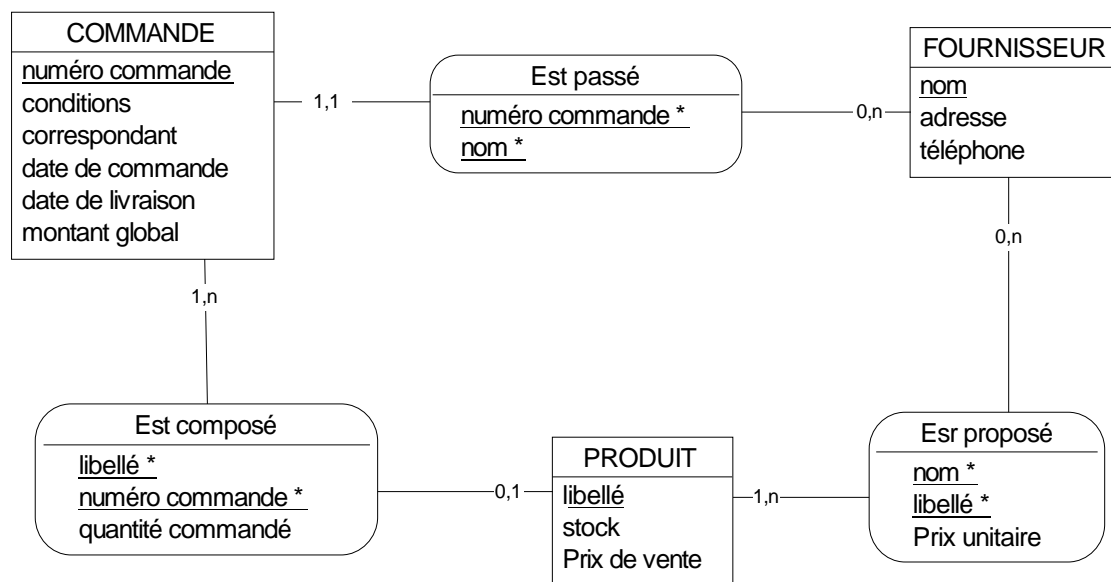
COMMANDE
numéro commande
conditions
correspondant
date de commande
date de livraison
montant global

1,1

Est passé
numéro commande *
nom *

0,n

FOURNISSEUR
nom
adresse
téléphone

0,n

1,n

Est composé
libellé *
numéro commande *
quantité commandé

0,1

PRODUIT
libellé
stock
Prix de vente

1,n

Esr proposé
nom *
libellé *
Prix unitaire